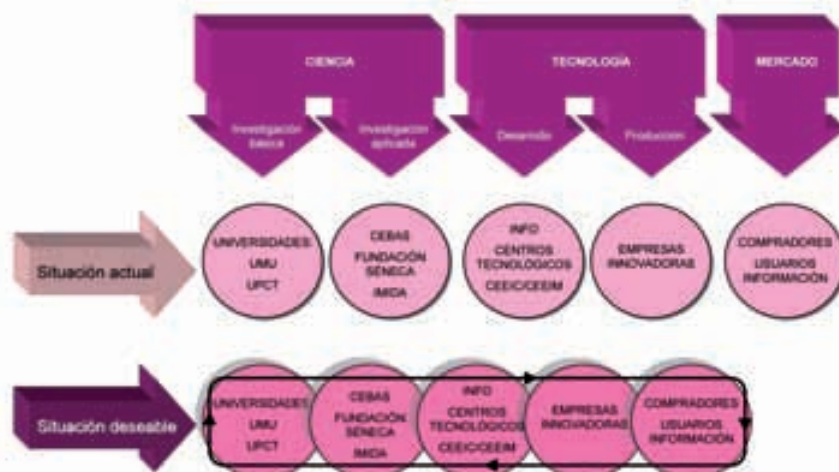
CIENCIA

TECNOLOGÍA

MERCADO

Investigación básica

Investigación aplicada

Desarrollo

Producción

Situación actual

UNIVERSIDADES UMU UPCT

CEBAS FUNDACIÓN SENECA IMIDA

INFO CENTROS TECNOLÓGICOS CEEIC/CEEIM

EMPRESAS INNOVADORAS

COMPRADORES USUARIOS INFORMACIÓN

Situación deseable

UNIVERSIDADES UMU UPCT

CEBAS FUNDACIÓN SENECA IMIDA

INFO CENTROS TECNOLÓGICOS CEEIC/CEEIM

EMPRESAS INNOVADORAS

COMPRADORES USUARIOS INFORMACIÓN